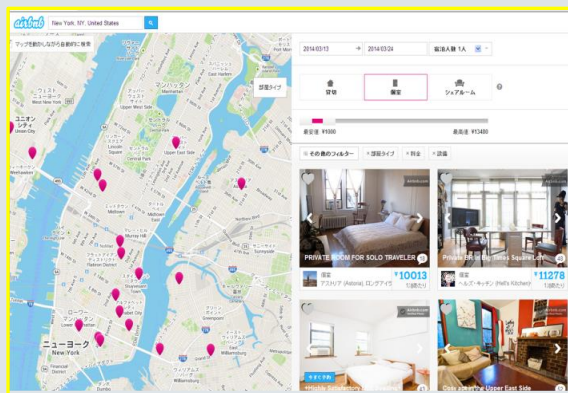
airbnb

New York, NY, United States

マップを動かしながら自動的に検索

部屋タイプ

ユニオン シティ

マンハッタン

Upper West Side

Upper East Side

ニューヨーク New York

Williamsburg

2014/03/13

2014/03/24

宿泊人数 1人

貸切

個室

シェアルーム

最安値 ¥1000

最高値 ¥13400

その他のフィルター

部屋タイプ

料金

設備

PRIVATE ROOM FOR SOLO TRAVELER

個室

アストリア (Astoria), ロングアイラ

¥10013 1泊あたり

Private BR in Big Times Square Loft

個室

ヘルズ・キッチン (Hell's Kitchen)

¥11278 1泊あたり

今すぐ予約

Cozy apt in the Upper East Side